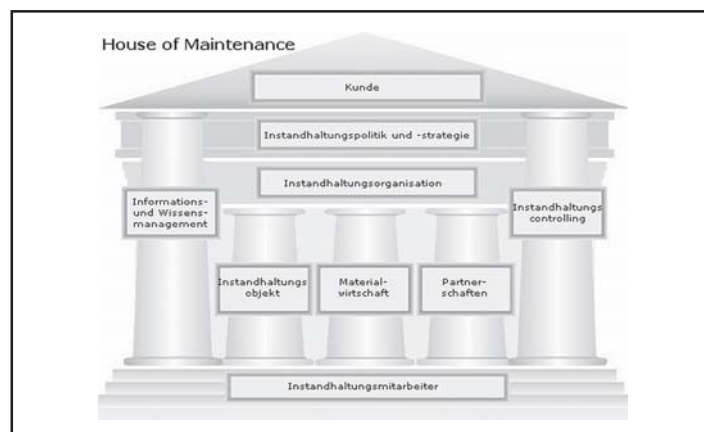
House of Maintenance

Kunde

Instandhaltungspolitik und -strategie

Instandhaltungsorganisation

Informations- und Wissens- management

Instandhaltungs controlling

Instandhaltungs objekt

Material- wirtschaft

Partner- schaften

Instandhaltungsmitarbeiter